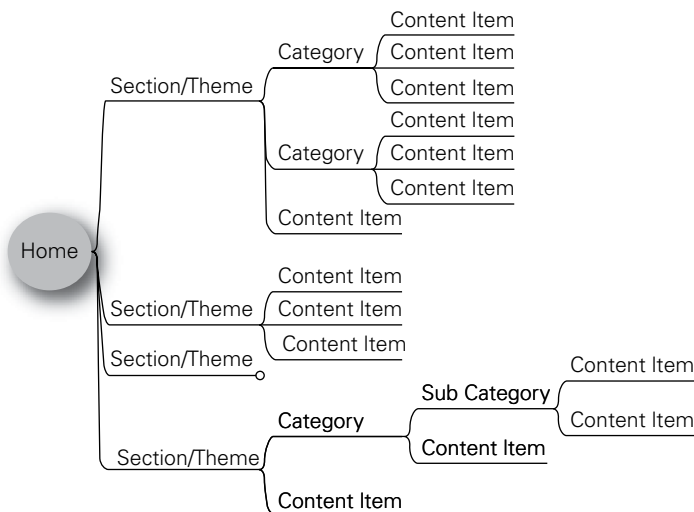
Home

Section/Theme
Category
Content Item
Content Item
Content Item
Category
Content Item
Content Item
Content Item
Content Item

Section/Theme
Content Item
Content Item
Content Item

Section/Theme

Section/Theme
Category
Sub Category
Content Item
Content Item
Content Item
Content Item